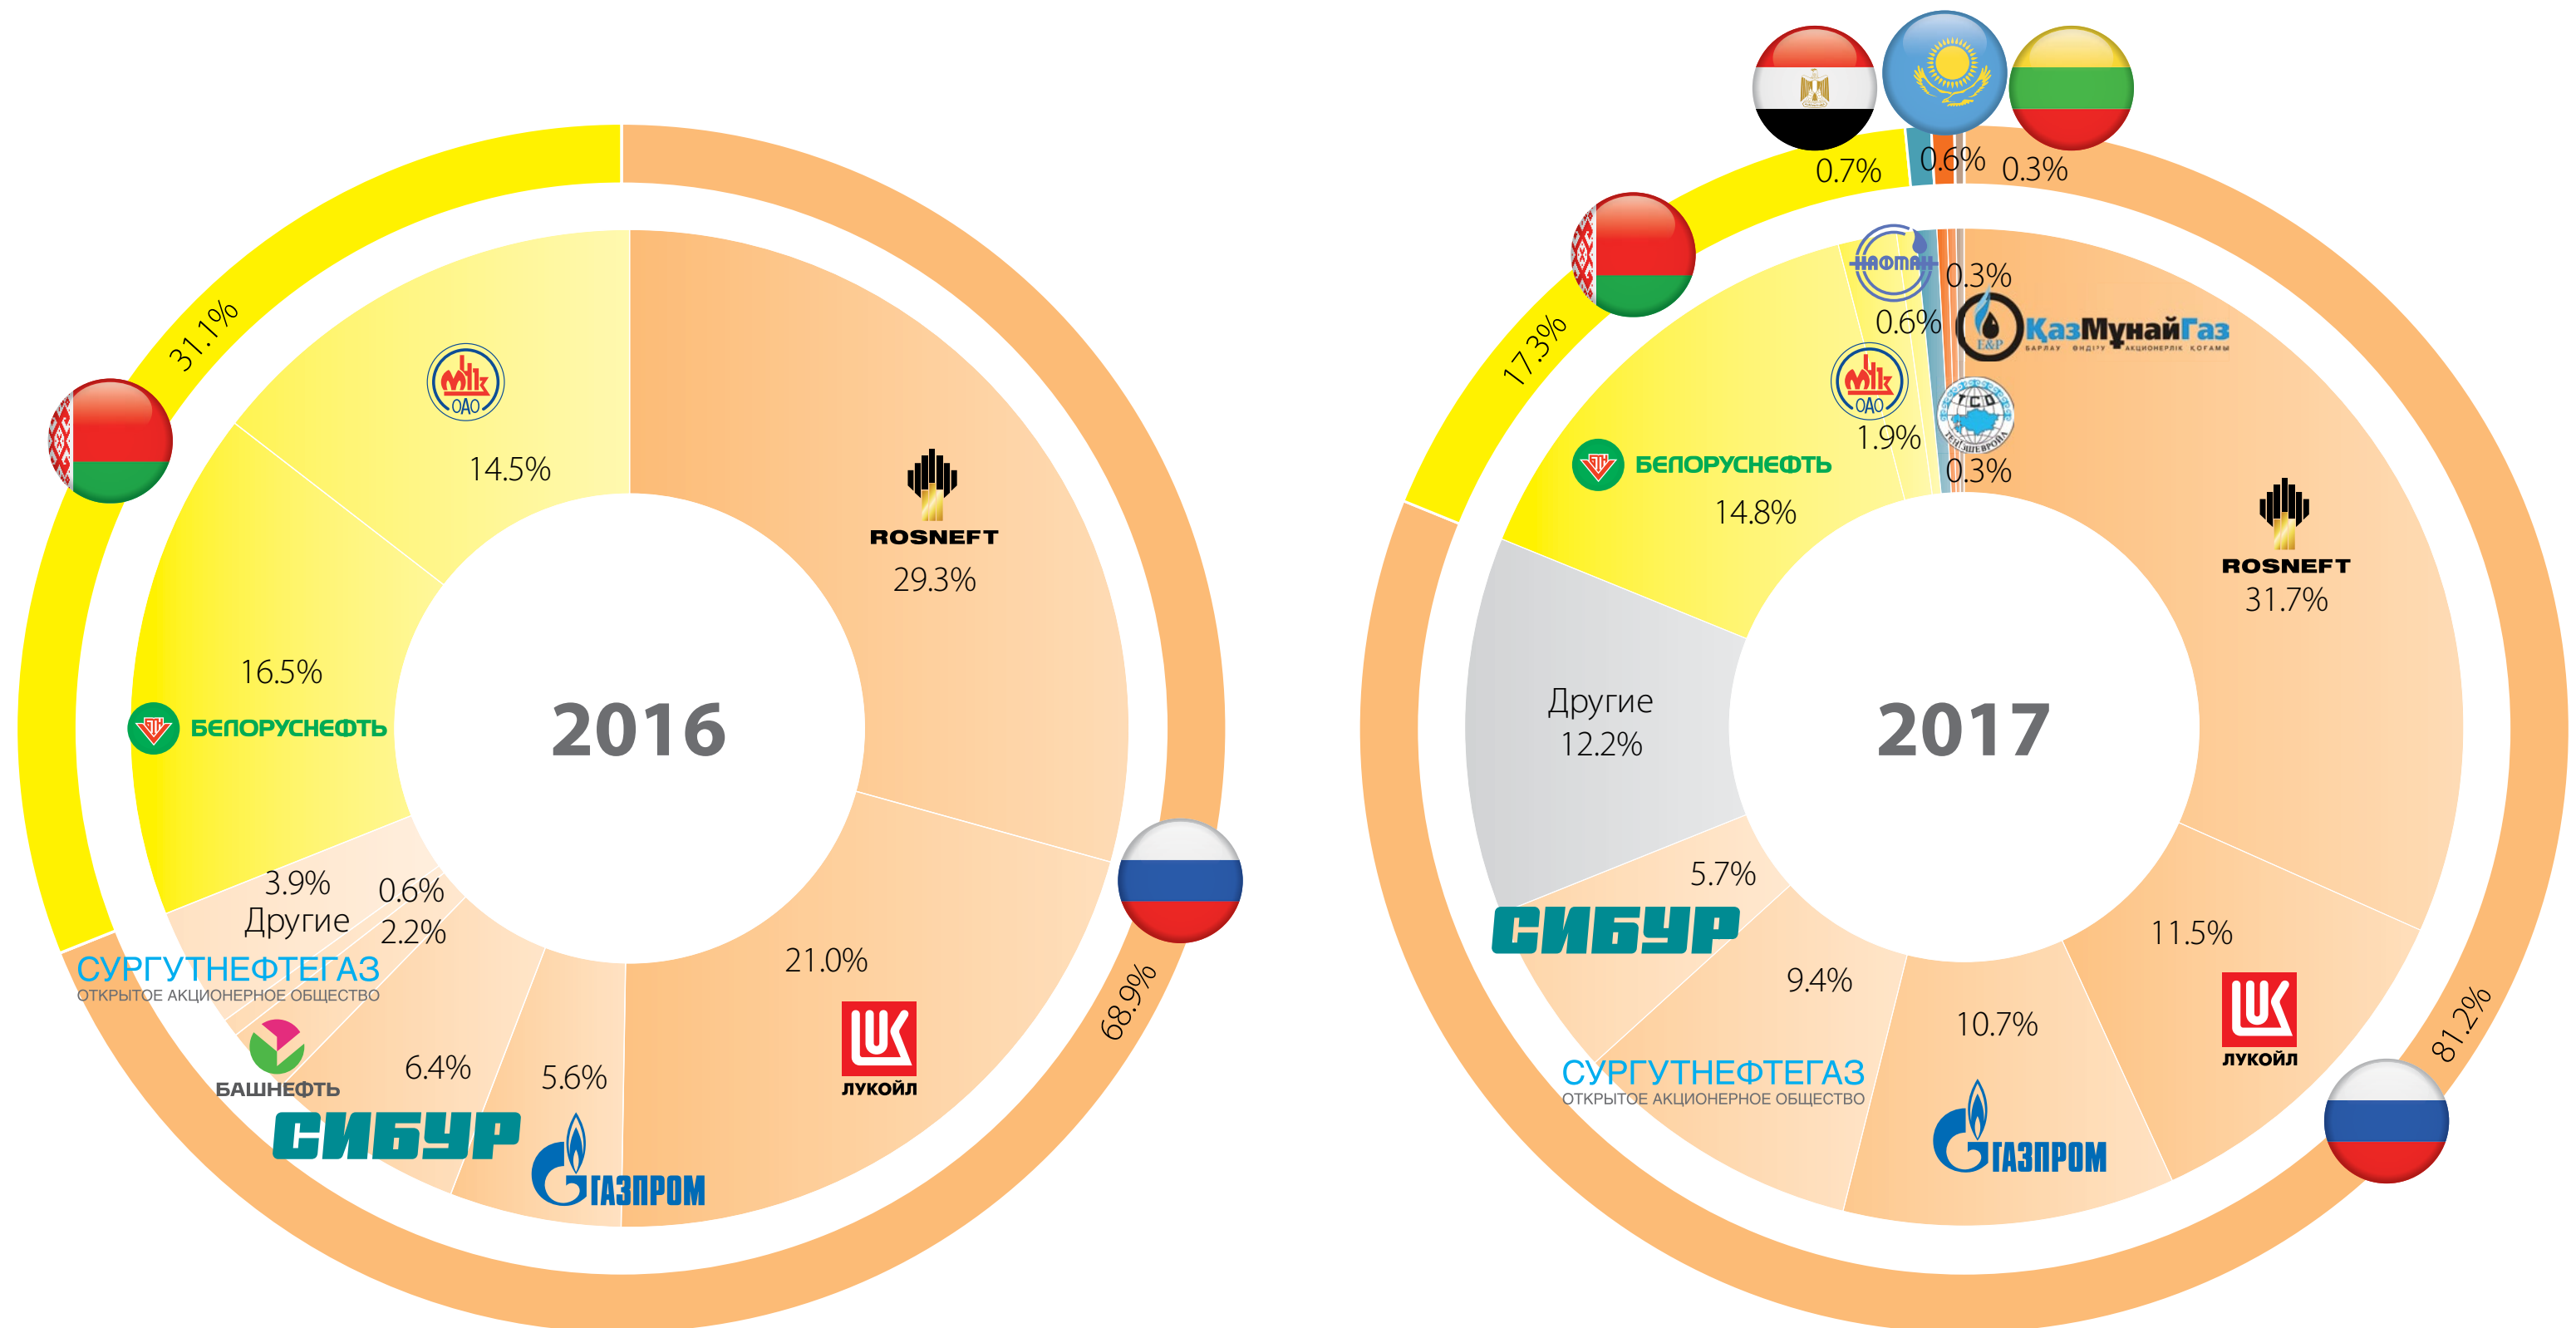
31.1%

МНК
ОАО

14.5%

ROSNEFT
29.3%

16.5%
БЕЛОРУСНЕФТЬ

2016

3.9%
Другие
0.6%
2.2%

СУРГУТНЕФТЕГАЗ
ОТКРЫТОЕ АКЦИОНЕРНОЕ ОБЩЕСТВО

БАШНЕФТЬ

6.4%

СИБУР

5.6%

ГАЗПРОМ

21.0%

ЛУКОЙЛ

68.9%

0.7%
0.6%
0.3%

17.3%

НАФТАН
0.3%
0.6%
КазМунайГаз
E&P
БАРЛАУ ӨНДІРУ АКЦИОНЕРЛІК ҚОҒАМЫ

МНК
ОАО
1.9%
TCO
ТЕНГИЗШЕВРОЙЛ
0.3%

БЕЛОРУСНЕФТЬ
14.8%

ROSNEFT
31.7%

Другие
12.2%

2017

5.7%
СИБУР

9.4%

10.7%

11.5%

СУРГУТНЕФТЕГАЗ
ОТКРЫТОЕ АКЦИОНЕРНОЕ ОБЩЕСТВО

ГАЗПРОМ

ЛУКОЙЛ

81.2%